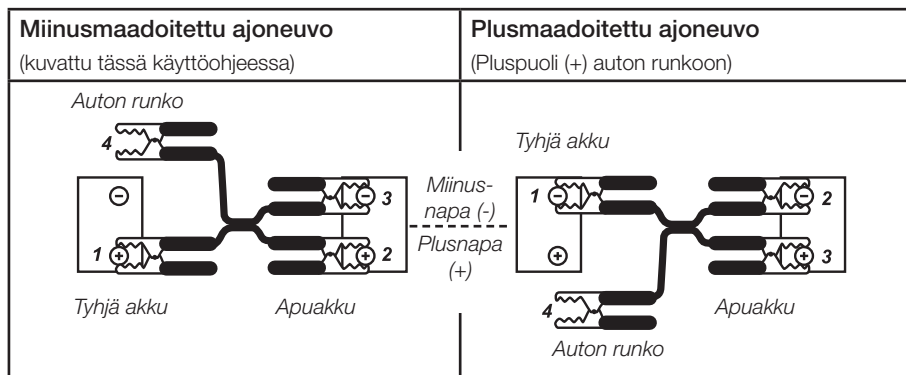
| Miinusmaadoitettu ajoneuvo | Plusmaadoitettu ajoneuvo |
|---|---|
| (kuvattu tässä käyttöohjeessa) | (Pluspuoli (+) auton runkoon) |

Auton runko

4

⊖

3

1

2

Tyhjä akku

Apuakku

Miinus-napa (-)

Plusnapa (+)

Tyhjä akku

1

2

3

4

Apuakku

Auton runko